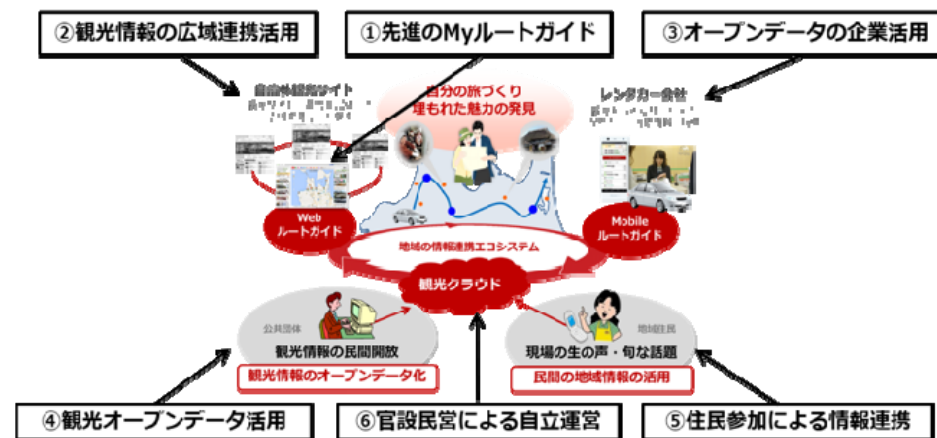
②観光情報の広域連携活用

①先進のMyルートガイド

③オープンデータの企業活用

自治体観光サイト

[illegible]

自分の旅づくり
埋もれた魅力の発見

レンタカー会社

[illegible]

Web
ルートガイド

Mobile
ルートガイド

地域の情報連携エコシステム

観光クラウド

公共団体

観光情報の民間開放

観光情報のオープンデータ化

地域住民

現場の生の声・旬な話題

民間の地域情報の活用

④観光オープンデータ活用

⑥官設民営による自立運営

⑤住民参加による情報連携